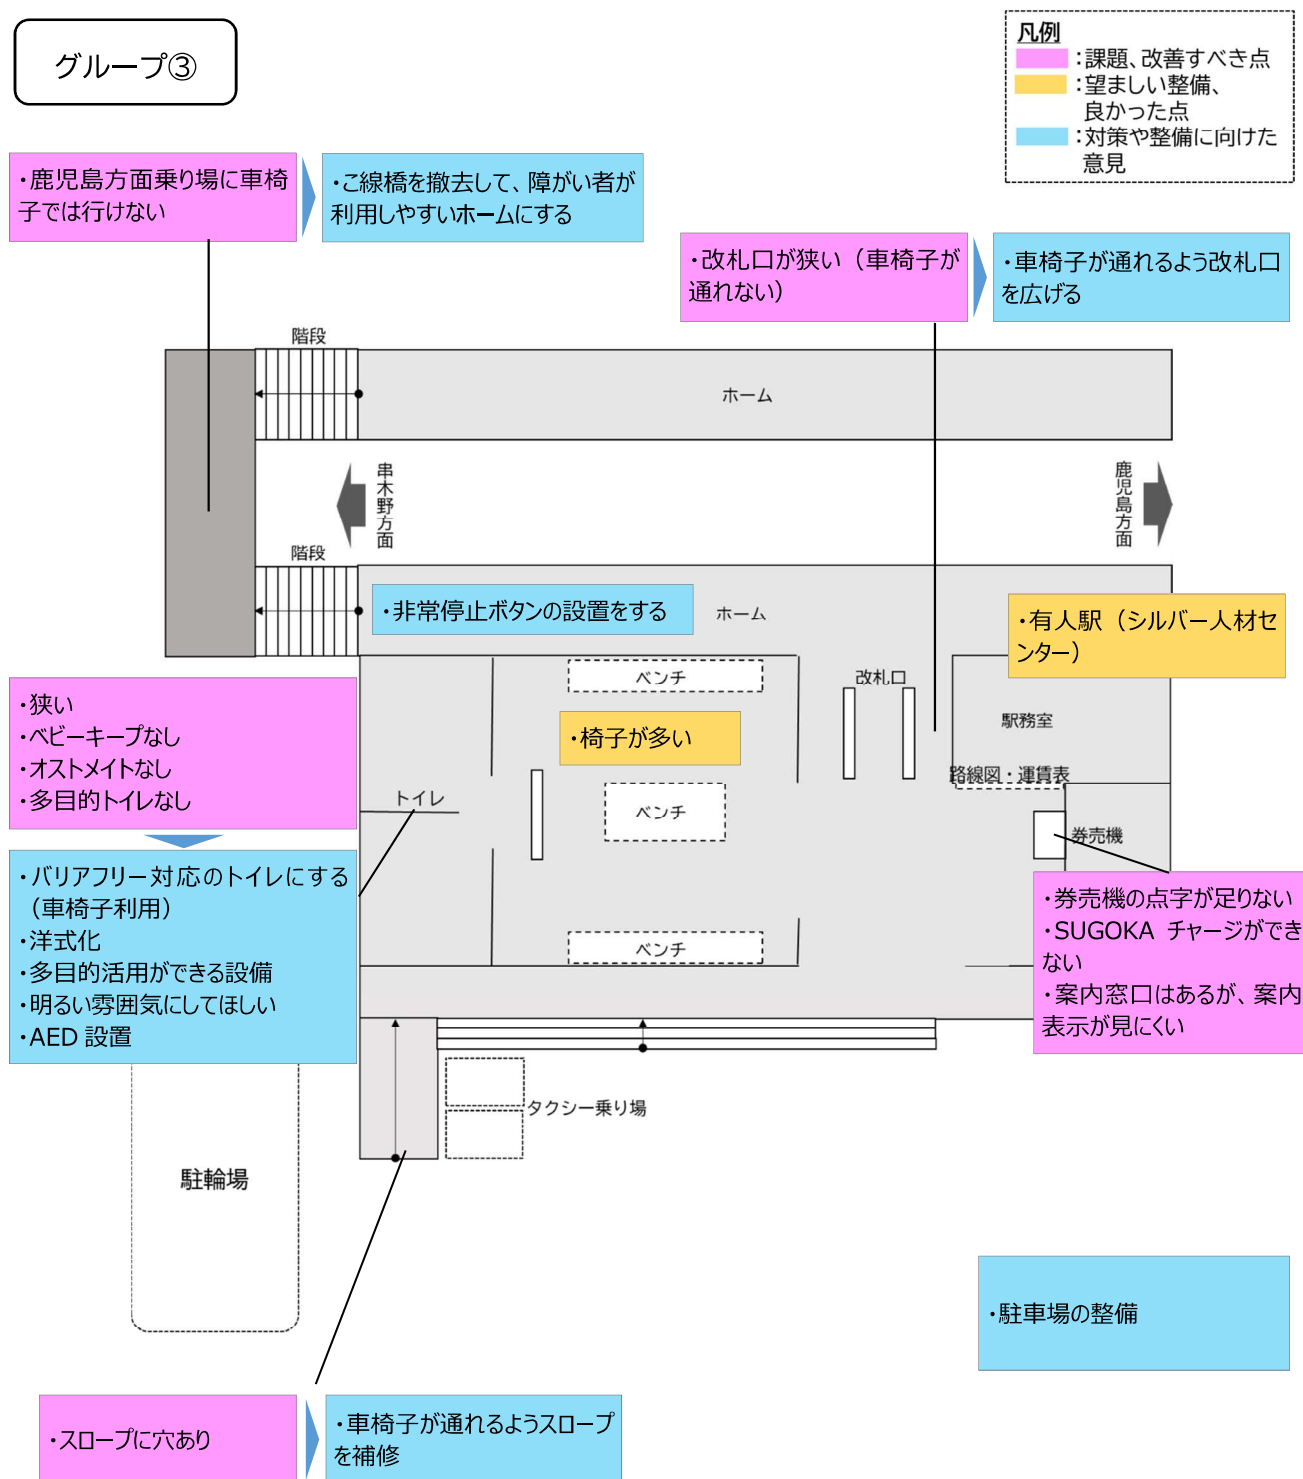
グループ③

凡例
：課題、改善すべき点
：望ましい整備、良かった点
：対策や整備に向けた意見

・鹿児島方面乗り場に車椅子では行けない

・こ線橋を撤去して、障がい者が利用しやすいホームにする

・改札口が狭い（車椅子が通れない）

・車椅子が通れるよう改札口を広げる

階段

ホーム

串木野方面

鹿児島方面

階段

・非常停止ボタンの設置をする

ホーム

・有人駅（シルバー人材センター）

・狭い
・ベビーキープなし
・オストメイトなし
・多目的トイレなし

ベンチ

改札口

駅務室

・椅子が多い

路線図・運賃表

トイレ

ベンチ

券売機

・バリアフリー対応のトイレにする（車椅子利用）
・洋式化
・多目的活用ができる設備
・明るい雰囲気にしてほしい
・AED 設置

ベンチ

・券売機の点字が足りない
・SUGOKA チャージができない
・案内窓口はあるが、案内表示が見にくい

タクシー乗り場

駐輪場

・駐車場の整備

・スロープに穴あり

・車椅子が通れるようスロープを補修